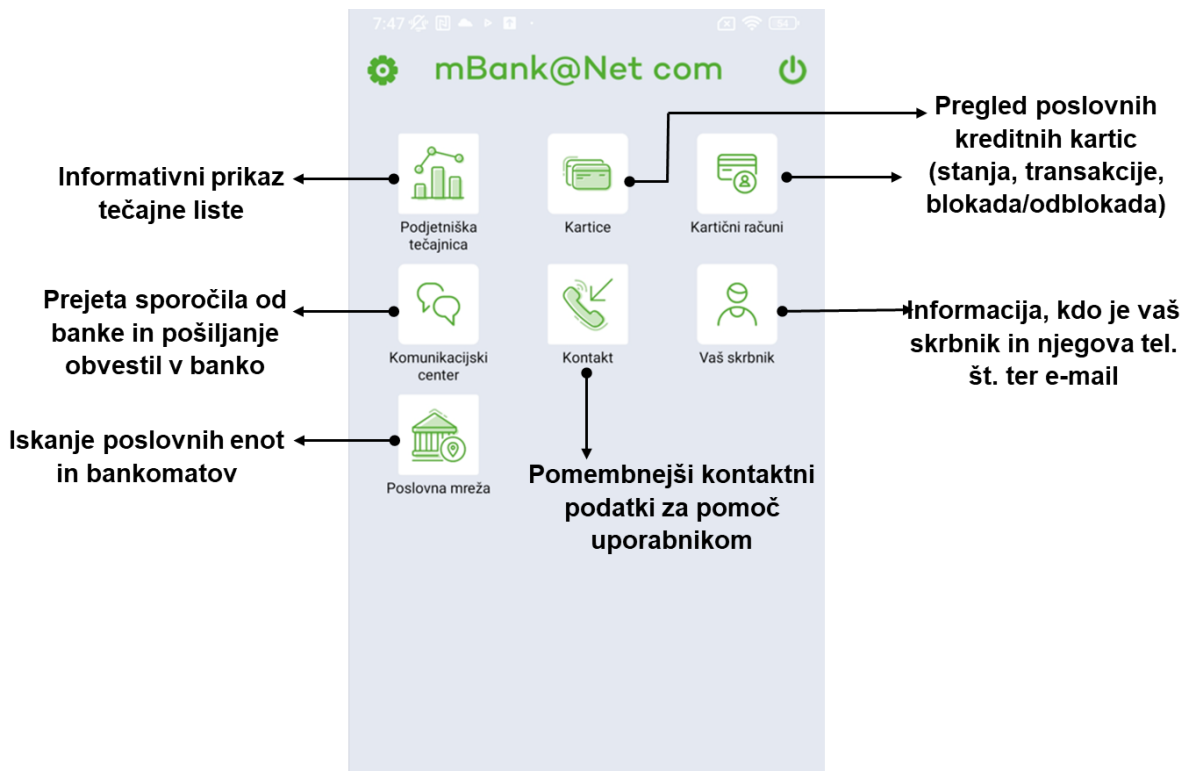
7:47

54

mBank@Net com

Pregled poslovnih kreditnih kartic (stanja, transakcije, blokada/odblokada)

Informativni prikaz tečajne liste

Podjetniška tečajnica

Kartice

Kartični računi

Prejeta sporočila od banke in pošiljanje obvestil v banko

Komunikacijski center

Kontakt

Vaš skrbnik

Informacija, kdo je vaš skrbnik in njegova tel. št. ter e-mail

Iskanje poslovnih enot in bankomatov

Poslovna mreža

Pomembnejši kontaktni podatki za pomoč uporabnikom